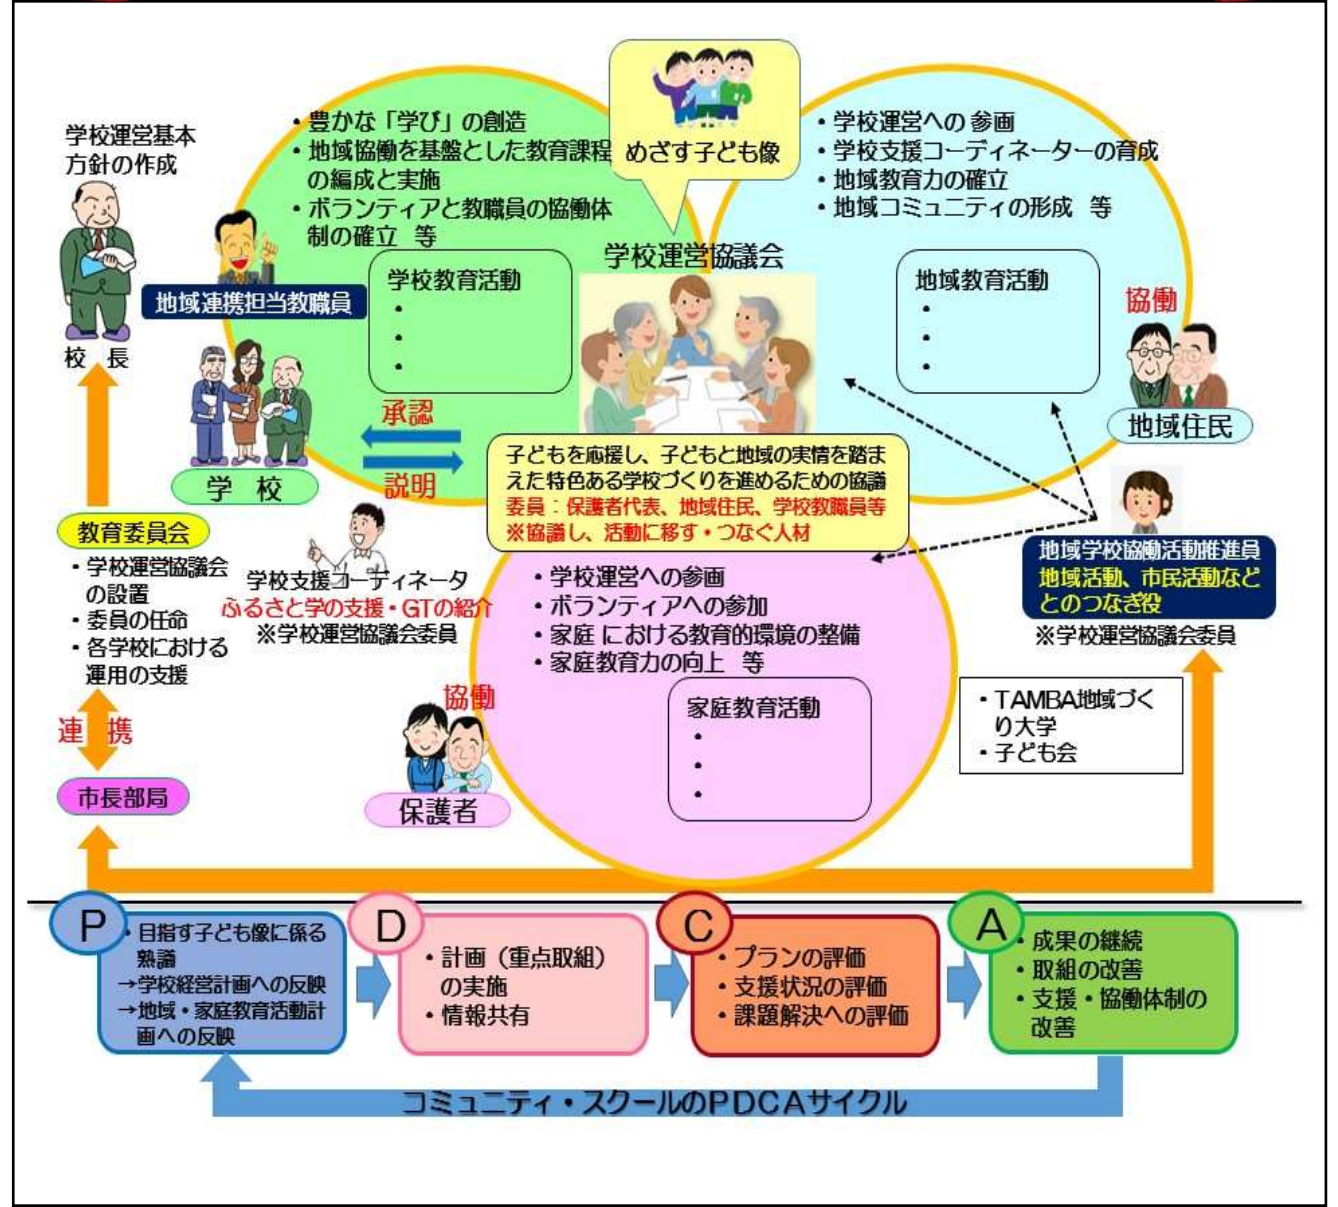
学校運営基本方針の作成

・豊かな「学び」の創造
・地域協働を基盤とした教育課程の編成と実施
・ボランティアと教職員の協働体制の確立 等

めざす子ども像

・学校運営への参画
・学校支援コーディネーターの育成
・地域教育力の確立
・地域コミュニティの形成 等

学校運営協議会

学校教育活動
・
・
・

地域教育活動
・
・
・

地域連携担当教職員

校 長

協働

地域住民

承認

説明

学 校

子どもを応援し、子どもと地域の実情を踏まえた特色ある学校づくりを進めるための協議
委員：保護者代表、地域住民、学校教職員等
※協議し、活動に移す・つなぐ人材

教育委員会
・学校運営協議会の設置
・委員の任命
・各学校における運用の支援

学校支援コーディネータ
ふるさと学の支援・GTの紹介
※学校運営協議会委員

・学校運営への参画
・ボランティアへの参加
・家庭 における教育的環境の整備
・家庭教育力の向上 等

地域学校協働活動推進員
地域活動、市民活動などとのつなぎ役
※学校運営協議会委員

連 携

協働

家庭教育活動
・
・
・

・TAMBA地域づくり大学
・子ども会

市長部局

保護者

P
・目指す子ども像に係る熟議
→学校経営計画への反映
→地域・家庭教育活動計画への反映

D
・計画（重点取組）の実施
・情報共有

C
・プランの評価
・支援状況の評価
・課題解決への評価

A
・成果の継続
・取組の改善
・支援・協働体制の改善

コミュニティ・スクールのPDCAサイクル